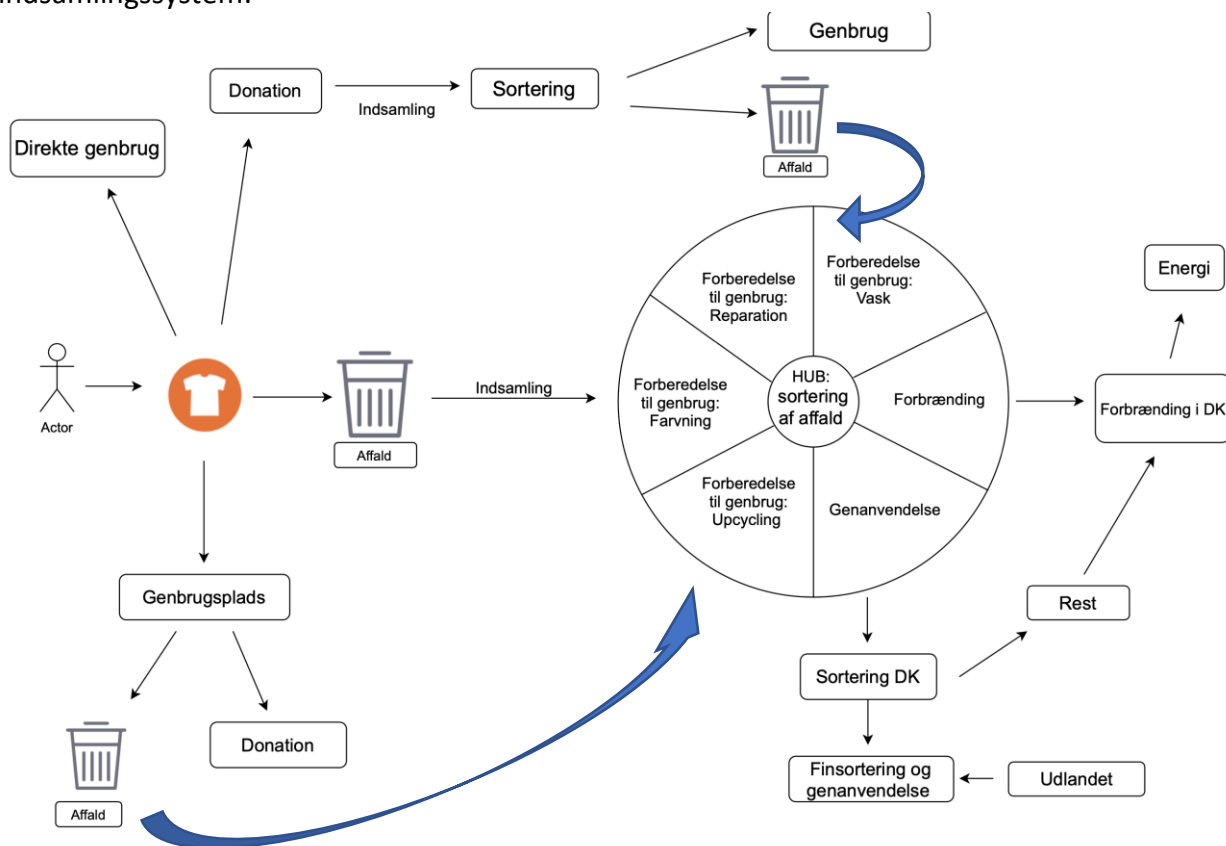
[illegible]

Genbrug

Donation

Indsamling

Sortering

Direkte genbrug

Affald

Forberedelse til genbrug: Reparation

Forberedelse til genbrug: Vask

Energi

Actor

Affald

Indsamling

Forberedelse til genbrug: Farvning

HUB: sortering af affald

Forbrænding

Forbrænding i DK

Forberedelse til genbrug: Upcycling

Genanvendelse

Genbrugsplads

Rest

Sortering DK

Donation

Affald

Finsortering og genanvendelse

Udlandet